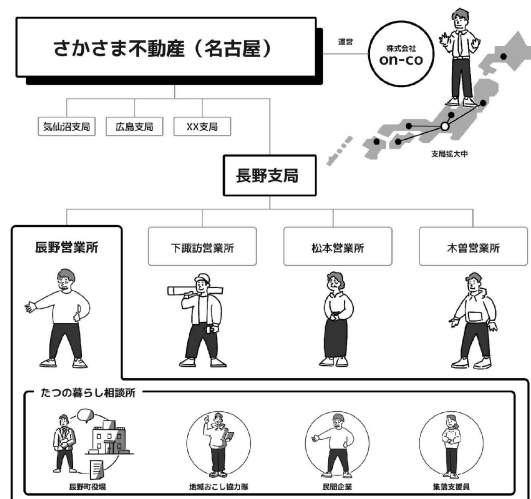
さかさま不動産（名古屋）

運営

株式会社
on-co

支局拡大中

気仙沼支局

広島支局

XX支局

長野支局

長野営業所

下諏訪営業所

松本営業所

木曽営業所

たつの暮らし相談所

長野町役場

地域おこし協力隊

民間企業

集落支援員